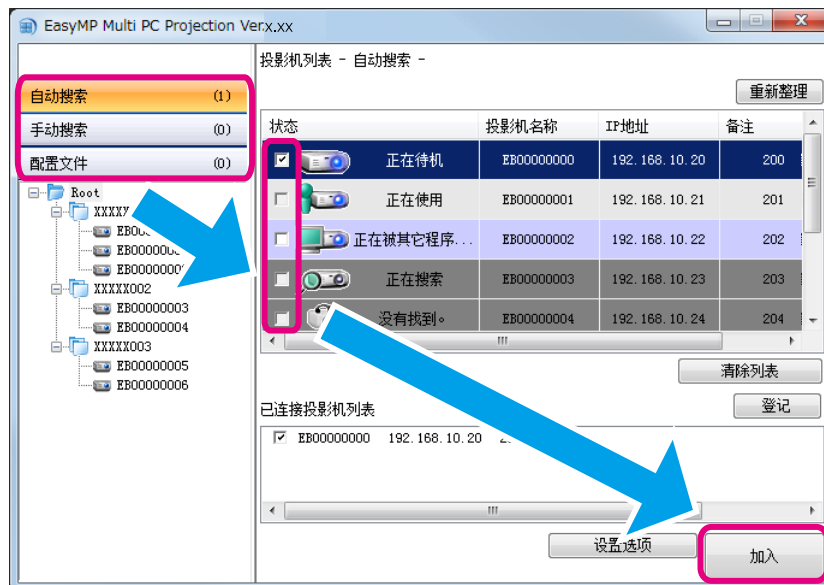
EasyMP Multi PC Projection Ver.x.xx

自动搜索 (1)
手动搜索 (0)
配置文件 (0)

Root
XXXXX
EB000
EB00000
EB000000
XXXXX002
EB00000003
EB00000004
XXXXX003
EB00000005
EB00000006

投影机列表 - 自动搜索 -

重新整理

| 状态 | 投影机名称 | IP地址 | 备注 |
|---|---|---|---|
| 正在待机 | EB00000000 | 192.168.10.20 | 200 |
| 正在使用 | EB00000001 | 192.168.10.21 | 201 |
| 正在被其它程序... | EB00000002 | 192.168.10.22 | 202 |
| 正在搜索 | EB00000003 | 192.168.10.23 | 203 |
| 没有找到。 | EB00000004 | 192.168.10.24 | 204 |

清除列表

已连接投影机列表

登记

EB00000000 192.168.10.20

设置选项

加入